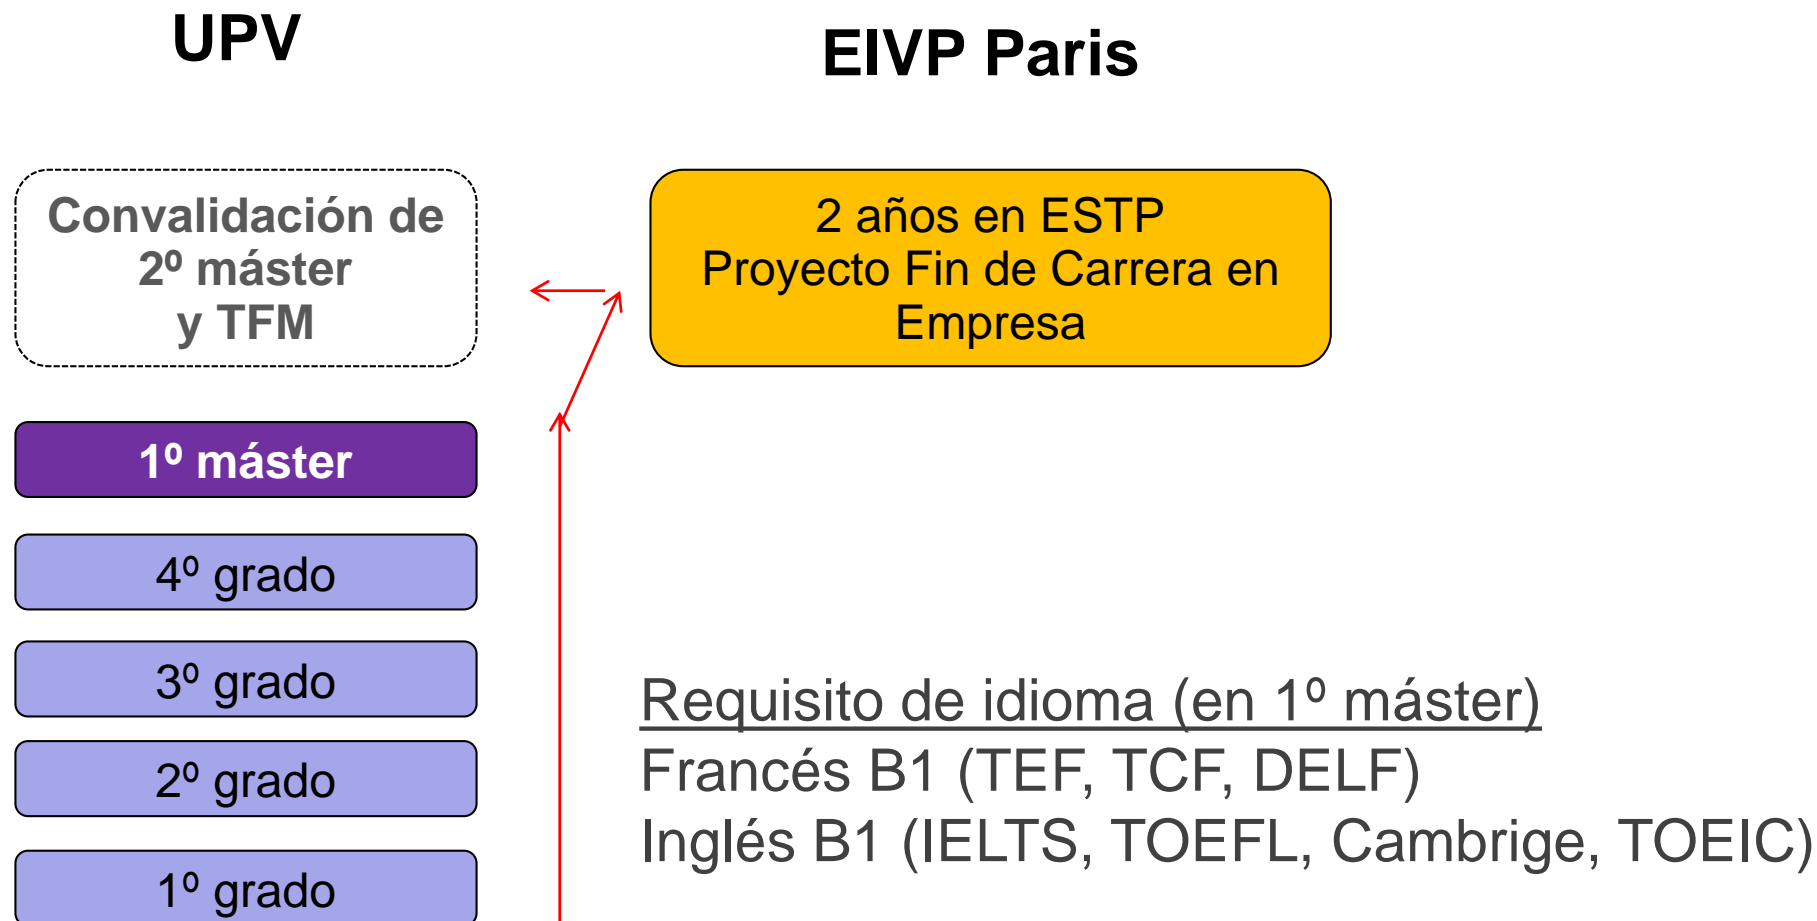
UPV

EIVP Paris

Convalidación de 2º máster y TFM

2 años en ESTP
Proyecto Fin de Carrera en Empresa

1º máster

4º grado

3º grado

2º grado

1º grado

Requisito de idioma (en 1º máster)
Francés B1 (TEF, TCF, DELF)
Inglés B1 (IELTS, TOEFL, Cambrige, TOEIC)